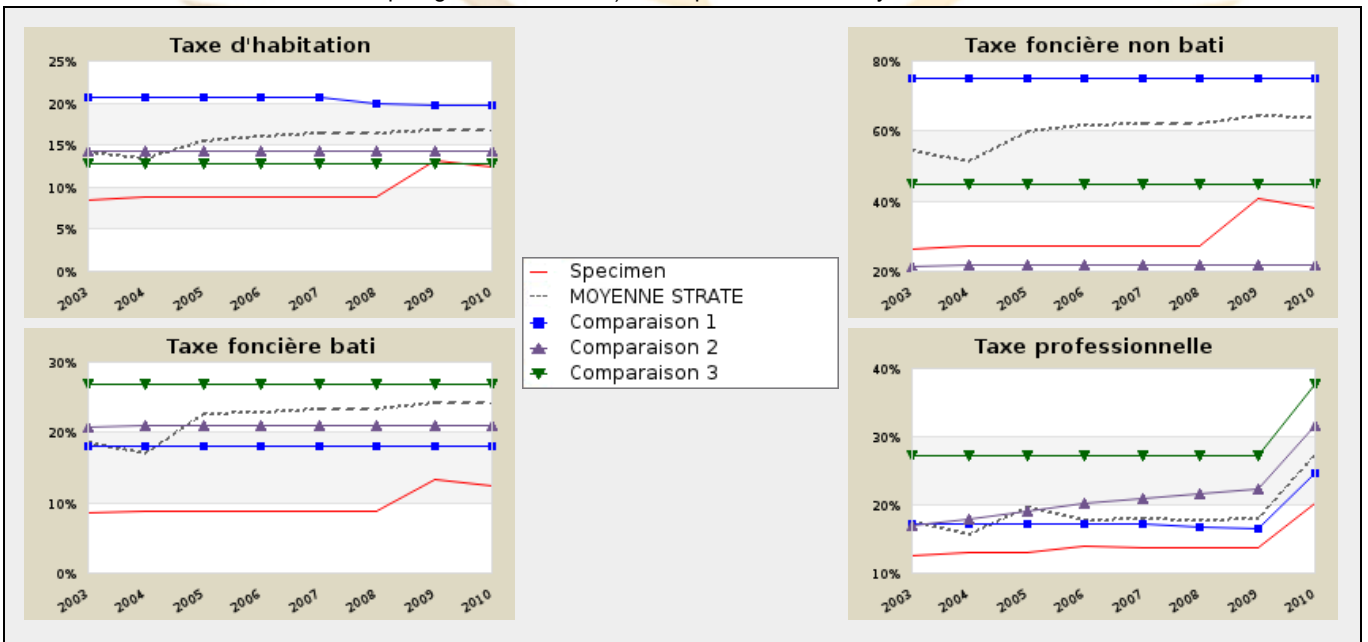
Taxe d'habitation

25%
20%
15%
10%
5%
0%

2003 2004 2005 2006 2007 2008 2009 2010

Taxe foncière non bati

80%
60%
40%
20%

2003 2004 2005 2006 2007 2008 2009 2010

Specimen
MOYENNE STRATE
Comparaison 1
Comparaison 2
Comparaison 3

Taxe foncière bati

30%
20%
10%
0%

2003 2004 2005 2006 2007 2008 2009 2010

Taxe professionnelle

40%
30%
20%
10%

2003 2004 2005 2006 2007 2008 2009 2010